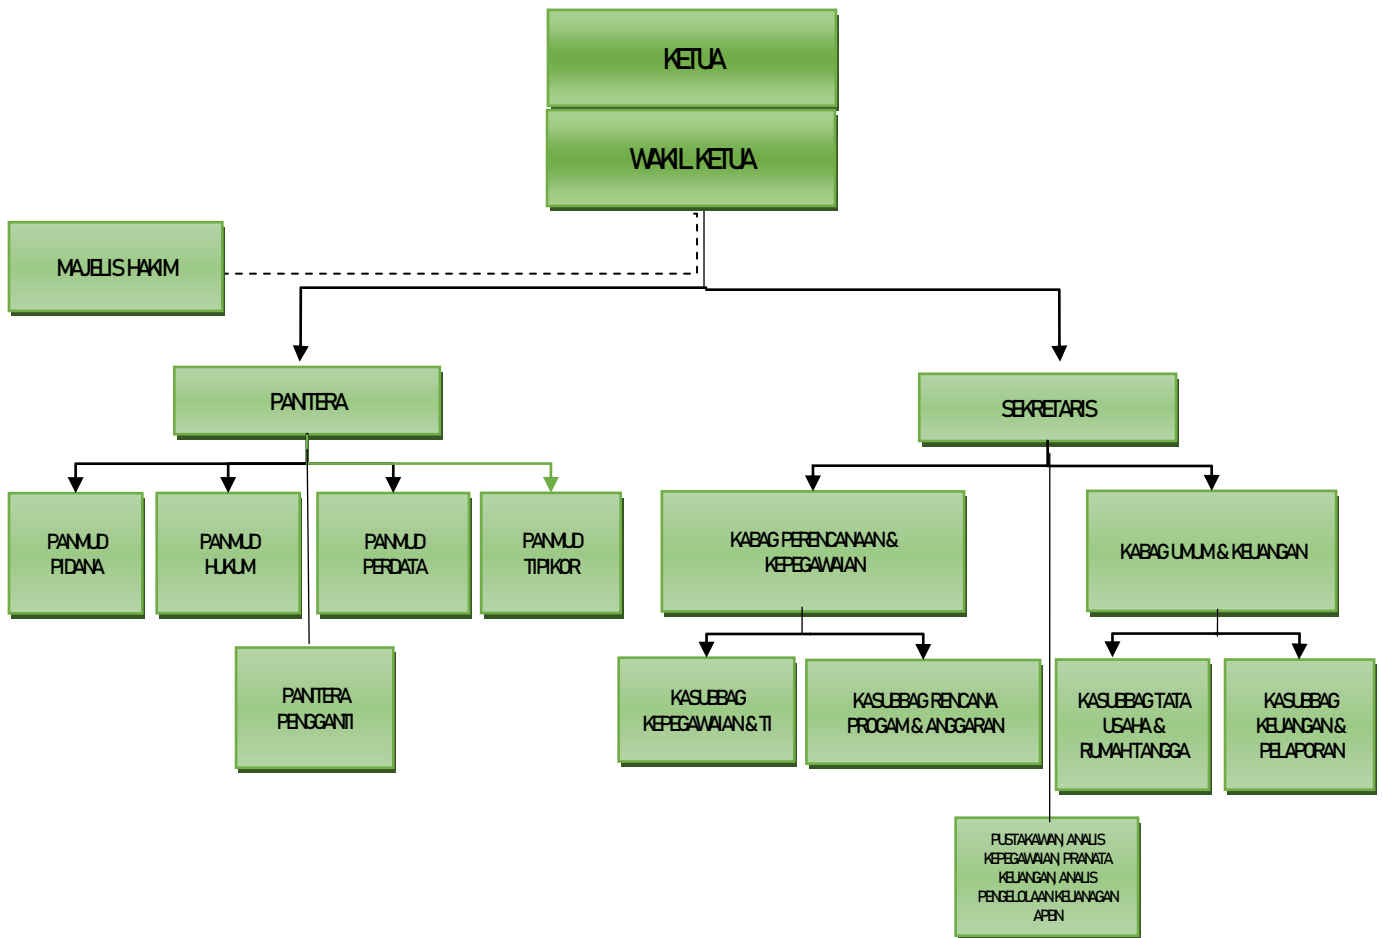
KETUA

WAKIL KETUA

MAJELIS HAKIM

PANTERA

SEKRETARIS

PANMUD PIDANA

PANMUD HUKUM

PANMUD PERDATA

PANMUD TIPIKOR

PANTERA PENGGANTI

KABAG PERENCANAAN & KEPEGAWAIAN

KABAG UMUM & KEUANGAN

KASUBBAG KEPEGAWAIAN & TI

KASUBBAG RENCANA PROGAM & ANGGARAN

KASUBBAG TATA USAHA & RUMAH TANGGA

KASUBBAG KEUANGAN & PELAPORAN

PUSTAKAWAN, ANALIS KEPEGAWAIAN, PRANATA KEUANGAN, ANALIS PENGELOLAAN KEUANAGAN APBN